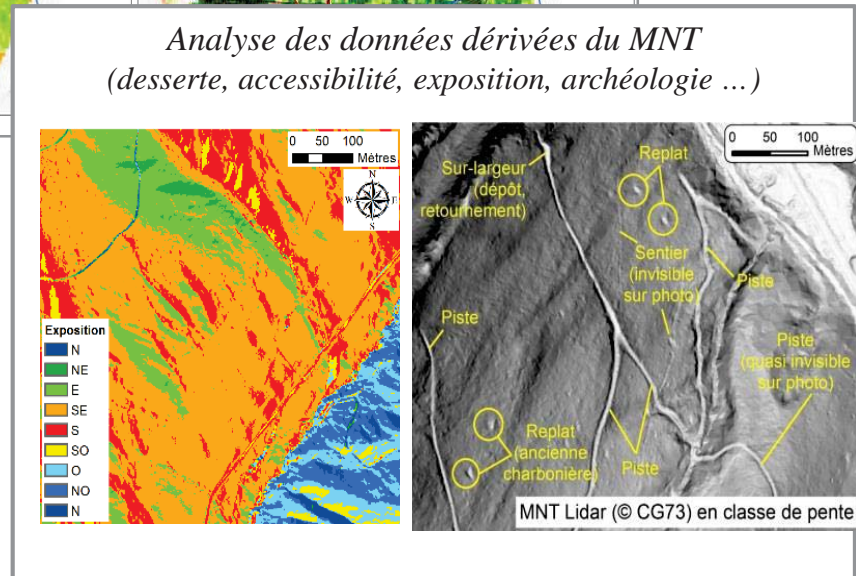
Analyse des données dérivées du MNT
(desserte, accessibilité, exposition, archéologie …)

0 50 100
Mètres

N
S
W
E

Exposition
N
NE
E
SE
S
SO
O
NO
N

Sur-largeur (dépôt, retournement)

Replat

0 50 100
Mètres

Sentier (invisible sur photo)

Piste

Piste

Piste (quasi invisible sur photo)

Replat (ancienne charbonière)

Piste

MNT Lidar (© CG73) en classe de pente